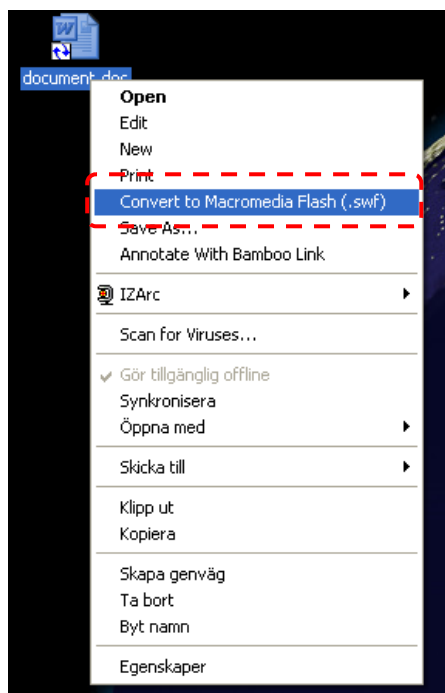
document.doc

Open
Edit
New
Print
Convert to Macromedia Flash (.swf)
Save As...
Annotate With Bamboo Link

IZArc

Scan for Viruses...

Gör tillgänglig offline
Synkronisera
Öppna med

Skicka till

Klipp ut
Kopiera

Skapa genväg
Ta bort
Byt namn

Egenskaper